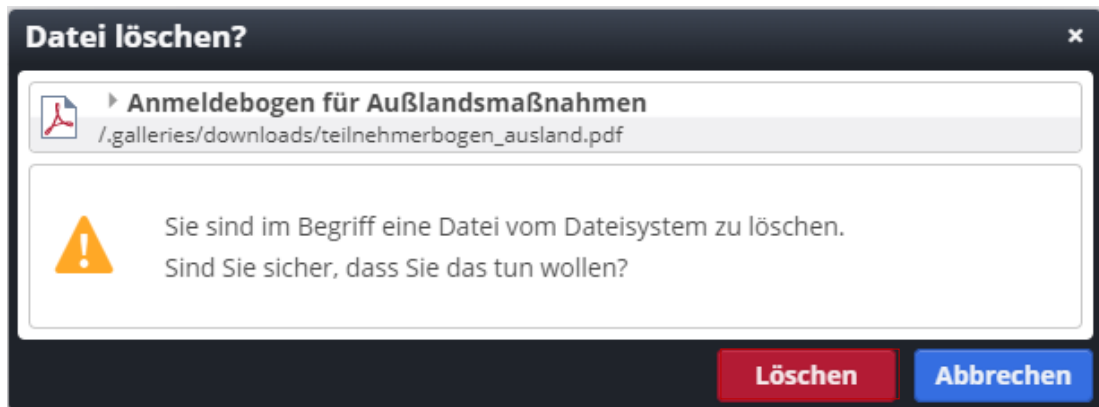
Datei löschen?

×

Anmeldebogen für Außlandsmaßnahmen

/.galleries/downloads/teilnehmerbogen_ausland.pdf

Sie sind im Begriff eine Datei vom Dateisystem zu löschen.
Sind Sie sicher, dass Sie das tun wollen?

Löschen

Abbrechen